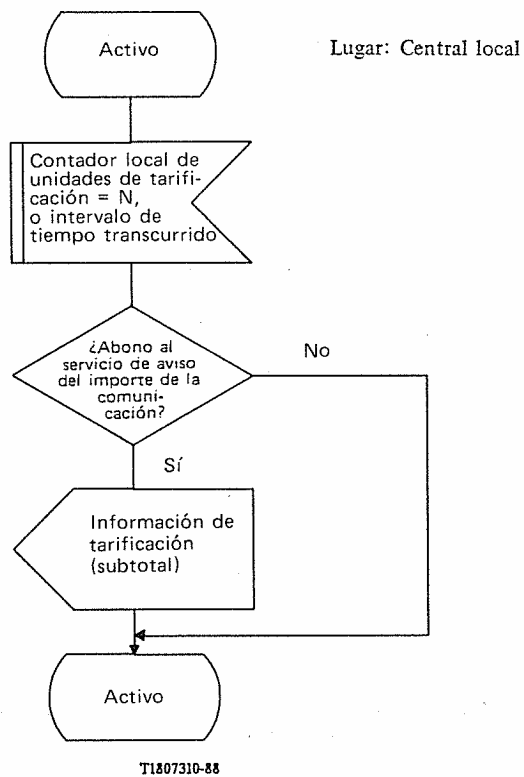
Activo

Lugar: Central local

Contador local de unidades de tarificación = N, o intervalo de tiempo transcurrido

¿Abono al servicio de aviso del importe de la comunicación?

No

Sí

Información de tarificación (subtotal)

Activo

T1807310-88